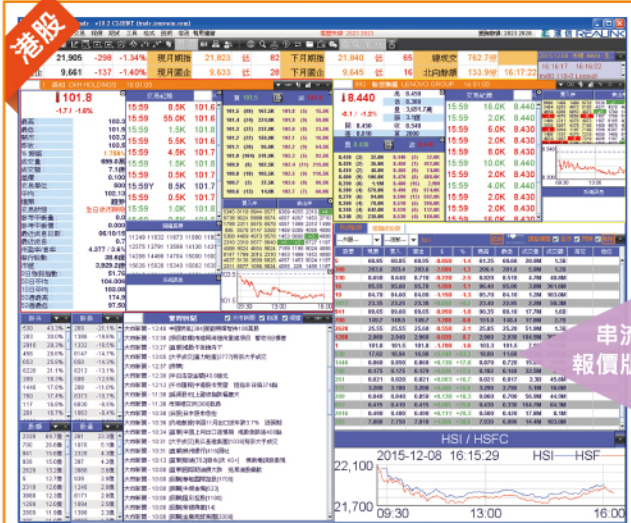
港股

串流
報價

21,905 -298 -1.34% 現月期指 21,823 低 82 下月期指 21,840 低 65 總成交 782.7億
9,661 -137 -1.40% 現月國企 9,633 低 28 下月國企 9,645 低 16 北向餘額 133.9億

REALINK

101.8
-1.7 -1.6%

8.440

15:59 8.5K 101.6
15:59 55.0K 101.6
15:59 1.5K 101.8
15:59 5.5K 101.6
15:59 4.5K 101.7
15:59 0.5K 101.7
15:59 0.5K 101.7
15:59Y 8.5K 101.7
15:59 0.5K 101.7
15:59 1.0K 101.7

15:59 6.5K 8.440
15:59 8.0K 8.430
15:59 5.5K 8.440
15:59 6.0K 8.430
15:59 0.5K 8.430
15:59 10.0K 8.440
15:59 5.0K 8.430
15:59 2.5K 8.430
15:59 4.0K 8.440
15:59 1.5K 8.440

HSI / HSFC
2015-12-08 16:15:29 HSI HSF
22,100
21,700
09:30 13:00 16:00